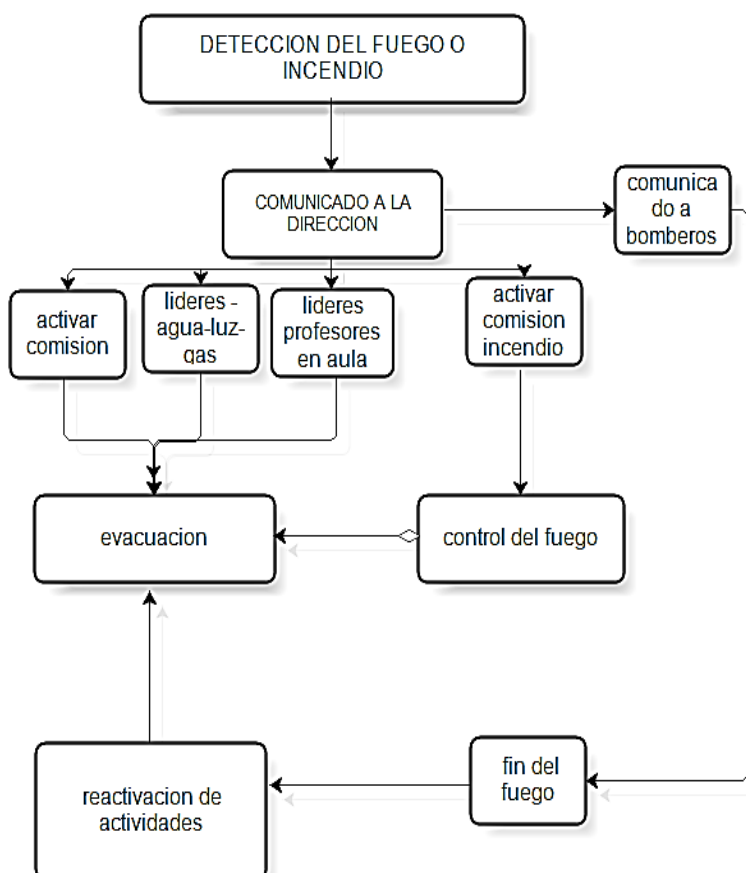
DETECCION DEL FUEGO O INCENDIO

COMUNICADO A LA DIRECCION

comunicado a bomberos

activar comision

lideres - agua-luz-gas

lideres profesores en aula

activar comision incendio

evacuacion

control del fuego

fin del fuego

reactivacion de actividades